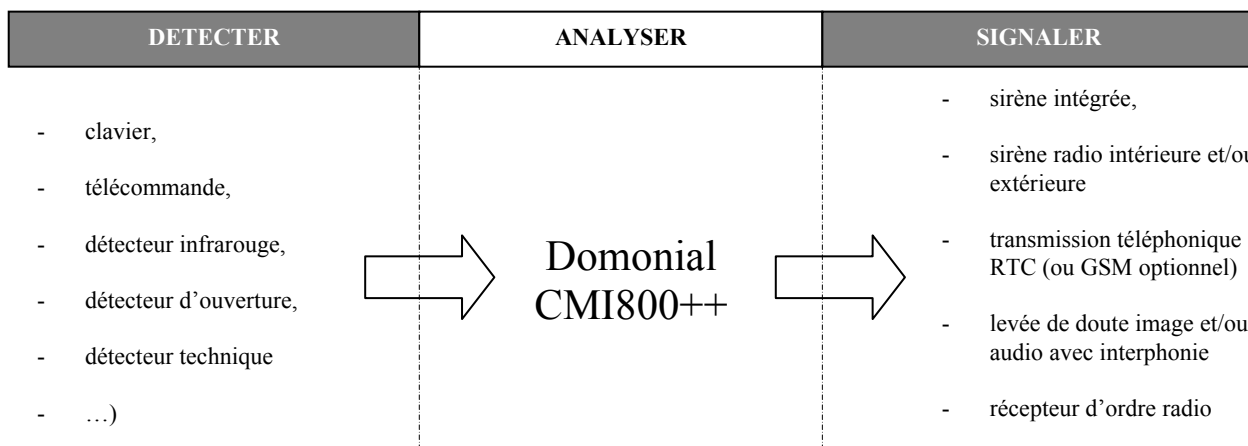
| DETECTER | ANALYSER | SIGNALER |
|---|---|---|

- clavier,
- télécommande,
- détecteur infrarouge,
- détecteur d'ouverture,
- détecteur technique
- …)

Domonial CMI800++

- sirène intégrée,
- sirène radio intérieure et/ou extérieure
- transmission téléphonique RTC (ou GSM optionnel)
- levée de doute image et/ou audio avec interphonie
- récepteur d'ordre radio